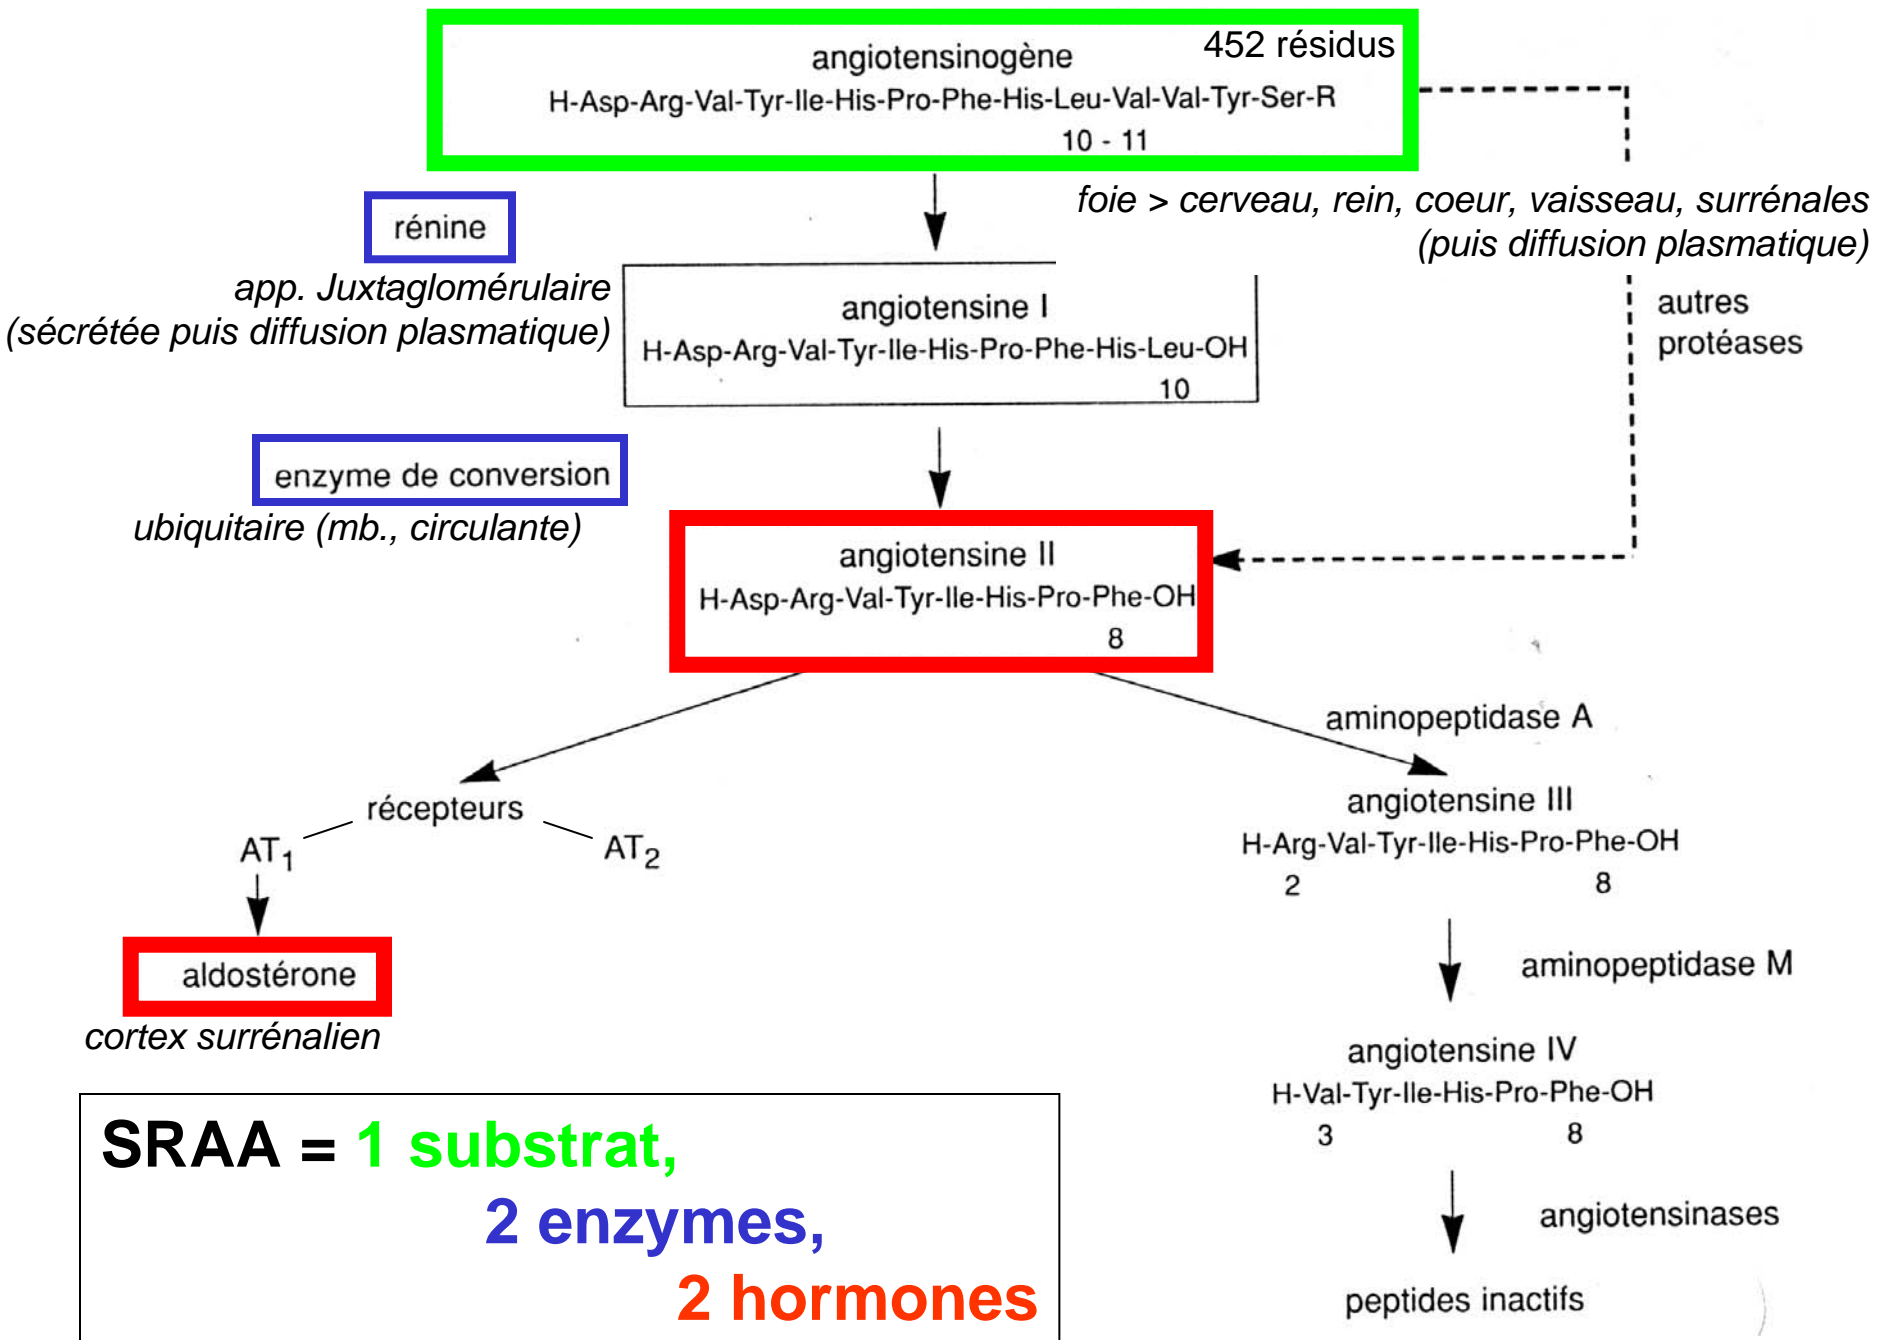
angiotensinogène
452 résidus
H-Asp-Arg-Val-Tyr-Ile-His-Pro-Phe-His-Leu-Val-Val-Tyr-Ser-R
10 - 11

foie > cerveau, rein, coeur, vaisseau, surrénales
(puis diffusion plasmatique)

rénine
app. Juxtaglomérulaire
(sécrétée puis diffusion plasmatique)

angiotensine I
H-Asp-Arg-Val-Tyr-Ile-His-Pro-Phe-His-Leu-OH
10

autres protéases

enzyme de conversion
ubiquitaire (mb., circulante)

angiotensine II
H-Asp-Arg-Val-Tyr-Ile-His-Pro-Phe-OH
8

aminopeptidase A

récepteurs
AT$_1$
AT$_2$

angiotensine III
H-Arg-Val-Tyr-Ile-His-Pro-Phe-OH
2 8

aminopeptidase M

aldostérone
cortex surrénalien

angiotensine IV
H-Val-Tyr-Ile-His-Pro-Phe-OH
3 8

angiotensinases

peptides inactifs

SRAA = 1 substrat,
2 enzymes,
2 hormones